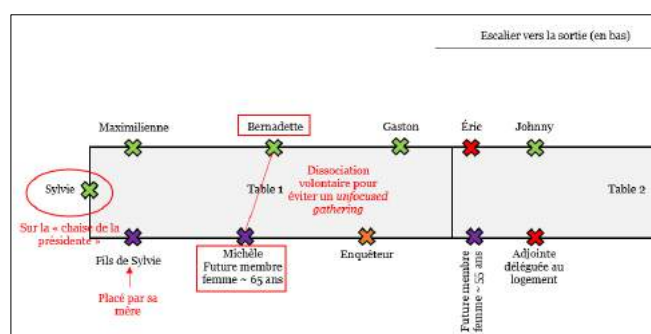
Escalier vers la sortie (en bas)

Maximilienne

Bernadette

Gaston

Érie

Johnny

Sylvie

Table 1

Dissociation volontaire pour éviter un *unfocused gathering*

Table 2

Sur la « chaise de la présidente »

Fils de Sylvie

Michèle
Future membre femme ~ 65 ans

Enquêteur

Future membre femme ~ 55 ans

Adjointe déléguée au logement

Placé par sa mère